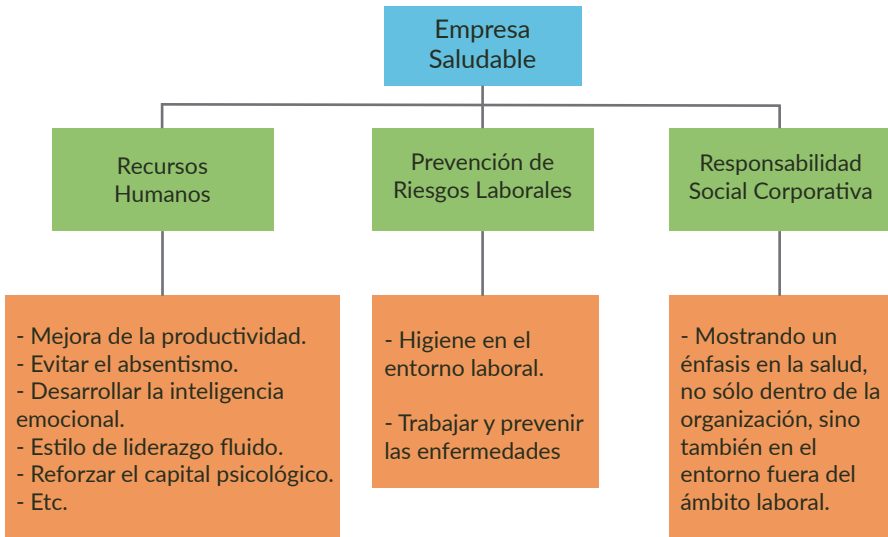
Empresa Saludable

Recursos Humanos

Prevención de Riesgos Laborales

Responsabilidad Social Corporativa

- Mejora de la productividad.
- Evitar el absentismo.
- Desarrollar la inteligencia emocional.
- Estilo de liderazgo fluido.
- Reforzar el capital psicológico.
- Etc.

- Higiene en el entorno laboral.

- Trabajar y prevenir las enfermedades

- Mostrando un énfasis en la salud, no sólo dentro de la organización, sino también en el entorno fuera del ámbito laboral.